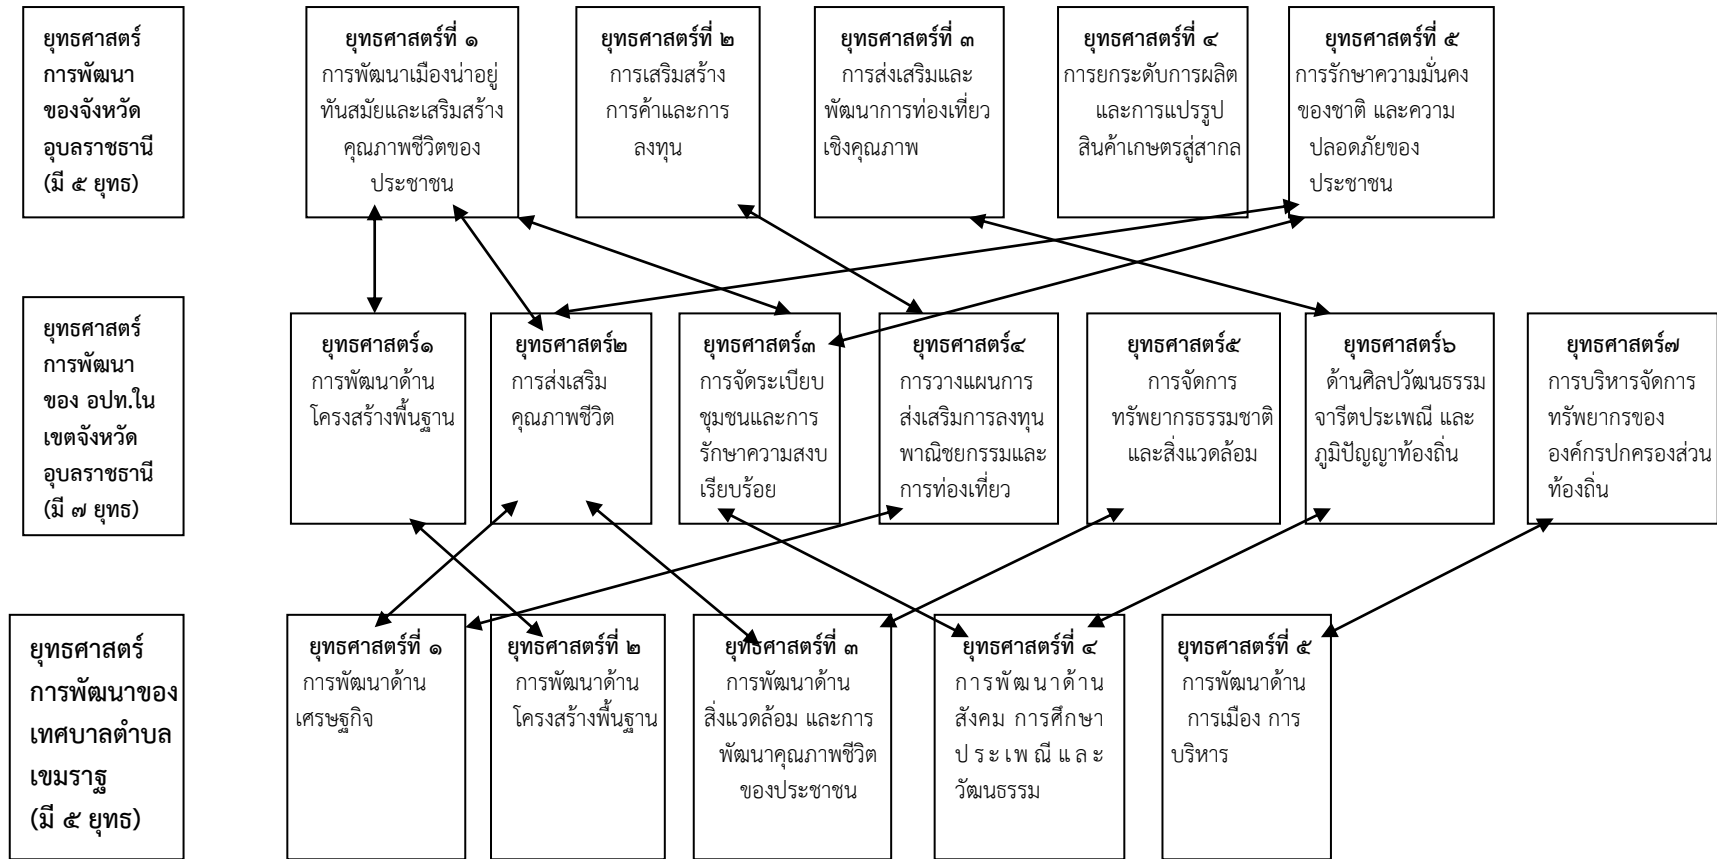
ยุทธศาสตร์การพัฒนาของจังหวัดอุบลราชธานี (มี ๕ ยุทธ)

ยุทธศาสตร์ที่ ๑
การพัฒนาเมืองน่าอยู่ทันสมัยและเสริมสร้างคุณภาพชีวิตของประชาชน

ยุทธศาสตร์ที่ ๒
การเสริมสร้างการค้าและการลงทุน

ยุทธศาสตร์ที่ ๓
การส่งเสริมและพัฒนาการท่องเที่ยวเชิงคุณภาพ

ยุทธศาสตร์ที่ ๔
การยกระดับการผลิตและการแปรรูปสินค้าเกษตรสู่สากล

ยุทธศาสตร์ที่ ๕
การรักษาความมั่นคงของชาติ และความปลอดภัยของประชาชน

ยุทธศาสตร์การพัฒนาของ อปท.ในเขตจังหวัดอุบลราชธานี (มี ๗ ยุทธ)

ยุทธศาสตร์๑
การพัฒนาด้านโครงสร้างพื้นฐาน

ยุทธศาสตร์๒
การส่งเสริมคุณภาพชีวิต

ยุทธศาสตร์๓
การจัดระเบียบชุมชนและการรักษาความสงบเรียบร้อย

ยุทธศาสตร์๔
การวางแผนการส่งเสริมการลงทุนพาณิชยกรรมและการท่องเที่ยว

ยุทธศาสตร์๕
การจัดการทรัพยากรธรรมชาติและสิ่งแวดล้อม

ยุทธศาสตร์๖
ด้านศิลปวัฒนธรรมจารีตประเพณี และภูมิปัญญาท้องถิ่น

ยุทธศาสตร์๗
การบริหารจัดการทรัพยากรขององค์กรปกครองส่วนท้องถิ่น

ยุทธศาสตร์การพัฒนาของเทศบาลตำบลเขมราฐ (มี ๕ ยุทธ)

ยุทธศาสตร์ที่ ๑
การพัฒนาด้านเศรษฐกิจ

ยุทธศาสตร์ที่ ๒
การพัฒนาด้านโครงสร้างพื้นฐาน

ยุทธศาสตร์ที่ ๓
การพัฒนาด้านสิ่งแวดล้อม และการพัฒนาคุณภาพชีวิตของประชาชน

ยุทธศาสตร์ที่ ๔
การพัฒนาด้านสังคม การศึกษา ประเพณีและวัฒนธรรม

ยุทธศาสตร์ที่ ๕
การพัฒนาด้านการเมือง การบริหาร